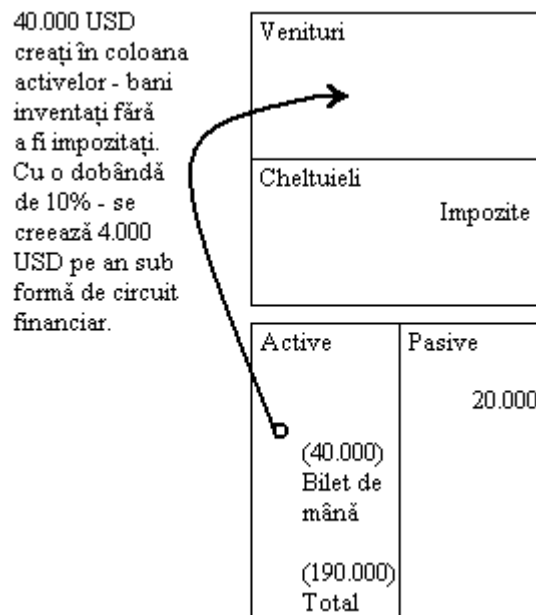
40.000 USD creați în coloana activelor - bani inventați fără a fi impozitați. Cu o dobândă de 10% - se creează 4.000 USD pe an sub formă de circuit financiar.

Venituri

Cheltuieli

Impozite

| Active | Pasive |
|---|---|
| (40.000) Bilet de mână (190.000) Total | 20.000 |